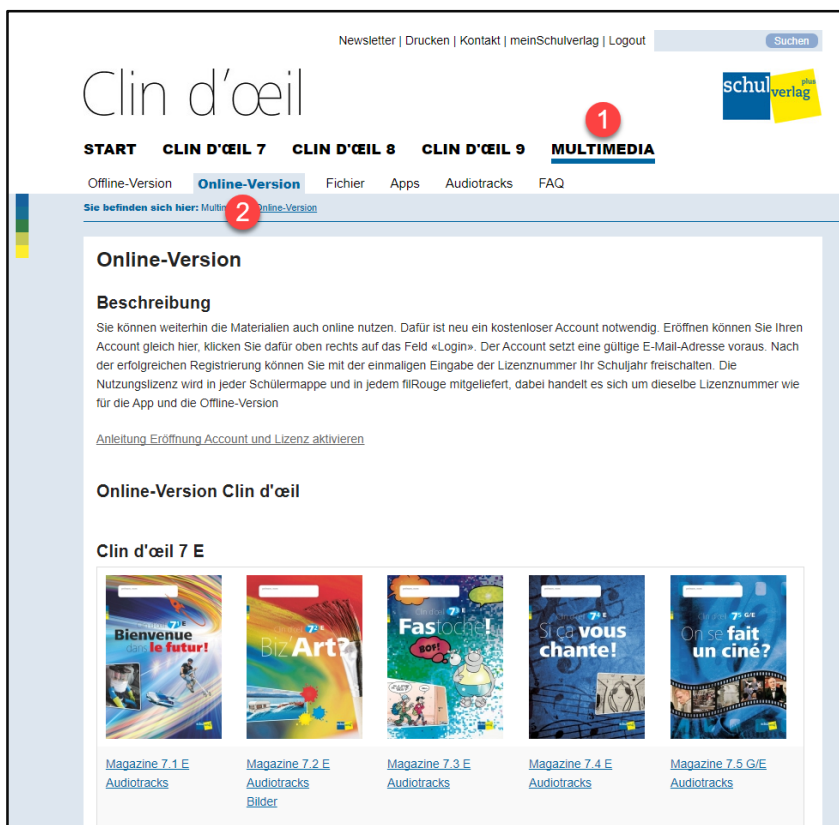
Newsletter | Drucken | Kontakt | meinSchulverlag | Logout Suchen

Clin d'œil

schulverlag plus

1

START CLIN D'ŒIL 7 CLIN D'ŒIL 8 CLIN D'ŒIL 9 MULTIMEDIA

Offline-Version Online-Version Fichier Apps Audiotracks FAQ

Sie befinden sich hier: Multim 2 Online-Version

Online-Version

Beschreibung

Sie können weiterhin die Materialien auch online nutzen. Dafür ist neu ein kostenloser Account notwendig. Eröffnen können Sie Ihren Account gleich hier, klicken Sie dafür oben rechts auf das Feld «Login». Der Account setzt eine gültige E-Mail-Adresse voraus. Nach der erfolgreichen Registrierung können Sie mit der einmaligen Eingabe der Lizenznummer Ihr Schuljahr freischalten. Die Nutzungslizenz wird in jeder Schülermappe und in jedem filRouge mitgeliefert, dabei handelt es sich um dieselbe Lizenznummer wie für die App und die Offline-Version

Anleitung Eröffnung Account und Lizenz aktivieren

Online-Version Clin d'œil

Clin d'œil 7 E

Bienvenue dans le futur!

Biz'Art?

Fastoche!

Si ça vous chante!

On se fait un ciné?

Magazine 7.1 E
Audiotracks

Magazine 7.2 E
Audiotracks
Bilder

Magazine 7.3 E
Audiotracks

Magazine 7.4 E
Audiotracks

Magazine 7.5 G/E
Audiotracks